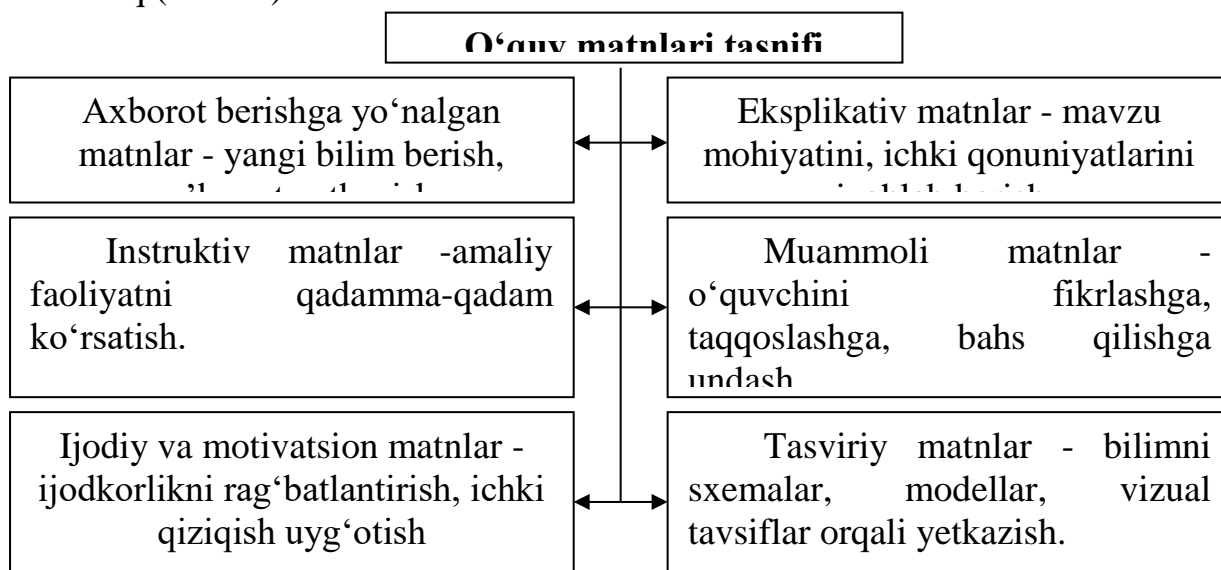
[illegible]

O‘quv matnlari tasnifi

Axborot berishga yo‘nalgan matnlar - yangi bilim berish, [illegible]

Eksplikativ matnlar - mavzu mohiyatini, ichki qonuniyatlarini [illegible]

Instruktiv matnlar -amaliy faoliyatni qadamma-qadam ko‘rsatish.

Muammoli matnlar - o‘quvchini fikrlashga, taqqoslashga, bahs qilishga undash

Ijodiy va motivatsion matnlar - ijodkorlikni rag‘batlantirish, ichki qiziqish uyg‘otish

Tasviriy matnlar - bilimni sxemalar, modellar, vizual tavsiflar orqali yetkazish.